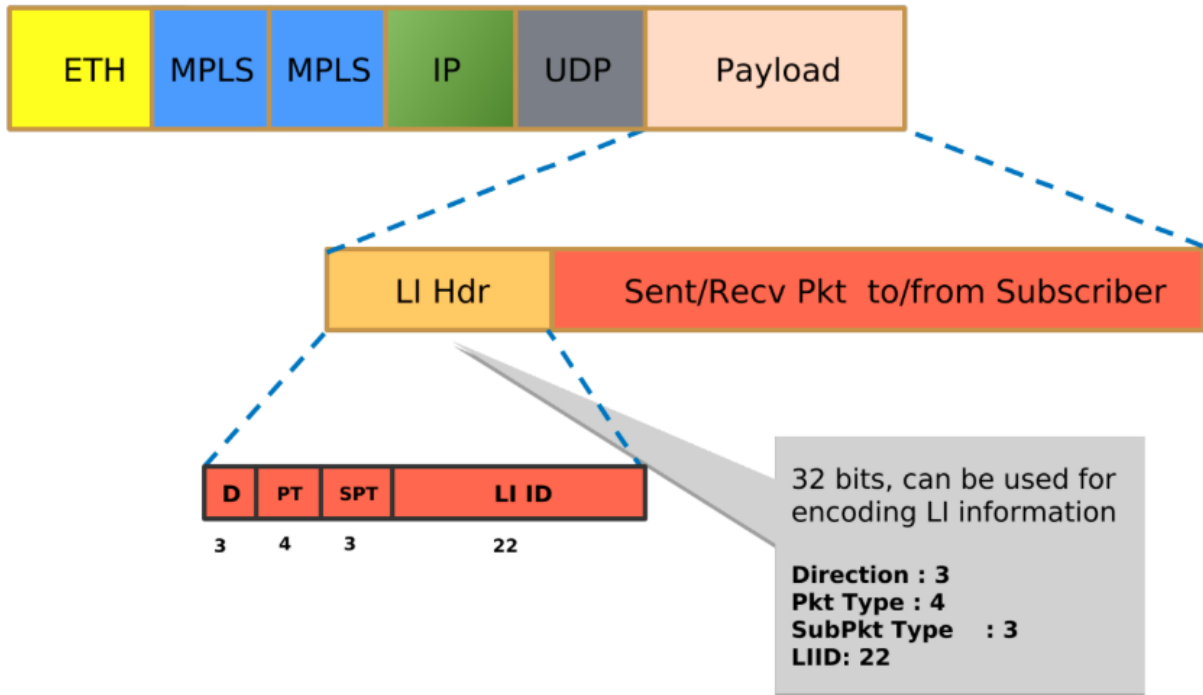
ETH MPLS MPLS IP UDP Payload

LI Hdr Sent/Recv Pkt to/from Subscriber

| D | PT | SPT | LI ID |
|---|---|---|---|
| 3 | 4 | 3 | 22 |

32 bits, can be used for encoding LI information

Direction : 3
Pkt Type : 4
SubPkt Type : 3
LIID: 22